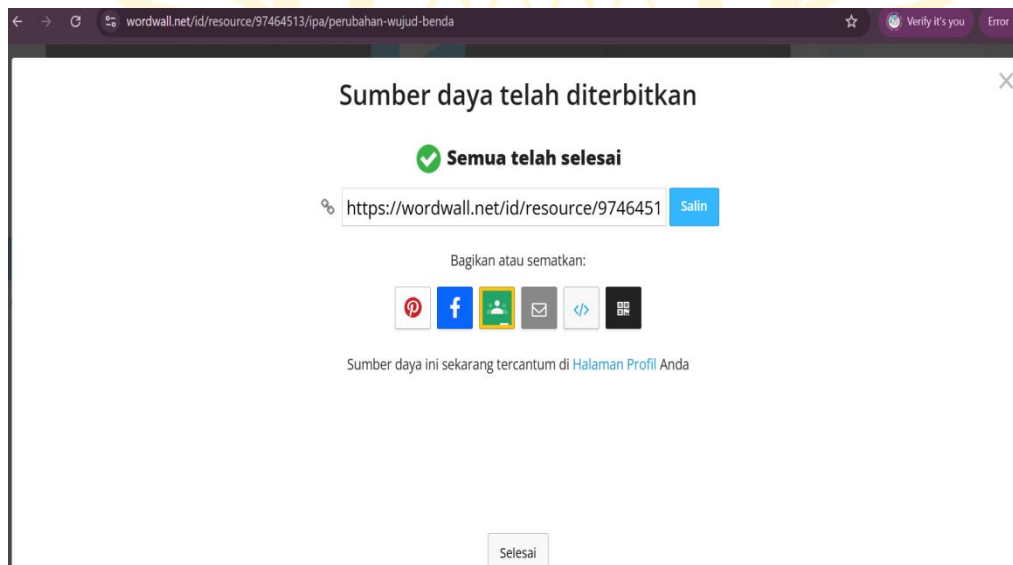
wordwall.net/id/resource/97464513/ipa/perubahan-wujud-benda

Verify it's you

Error

Sumber daya telah diterbitkan

Semua telah selesai

https://wordwall.net/id/resource/9746451

Salin

Bagikan atau sematkan:

Sumber daya ini sekarang tercantum di Halaman Profil Anda

Selesai